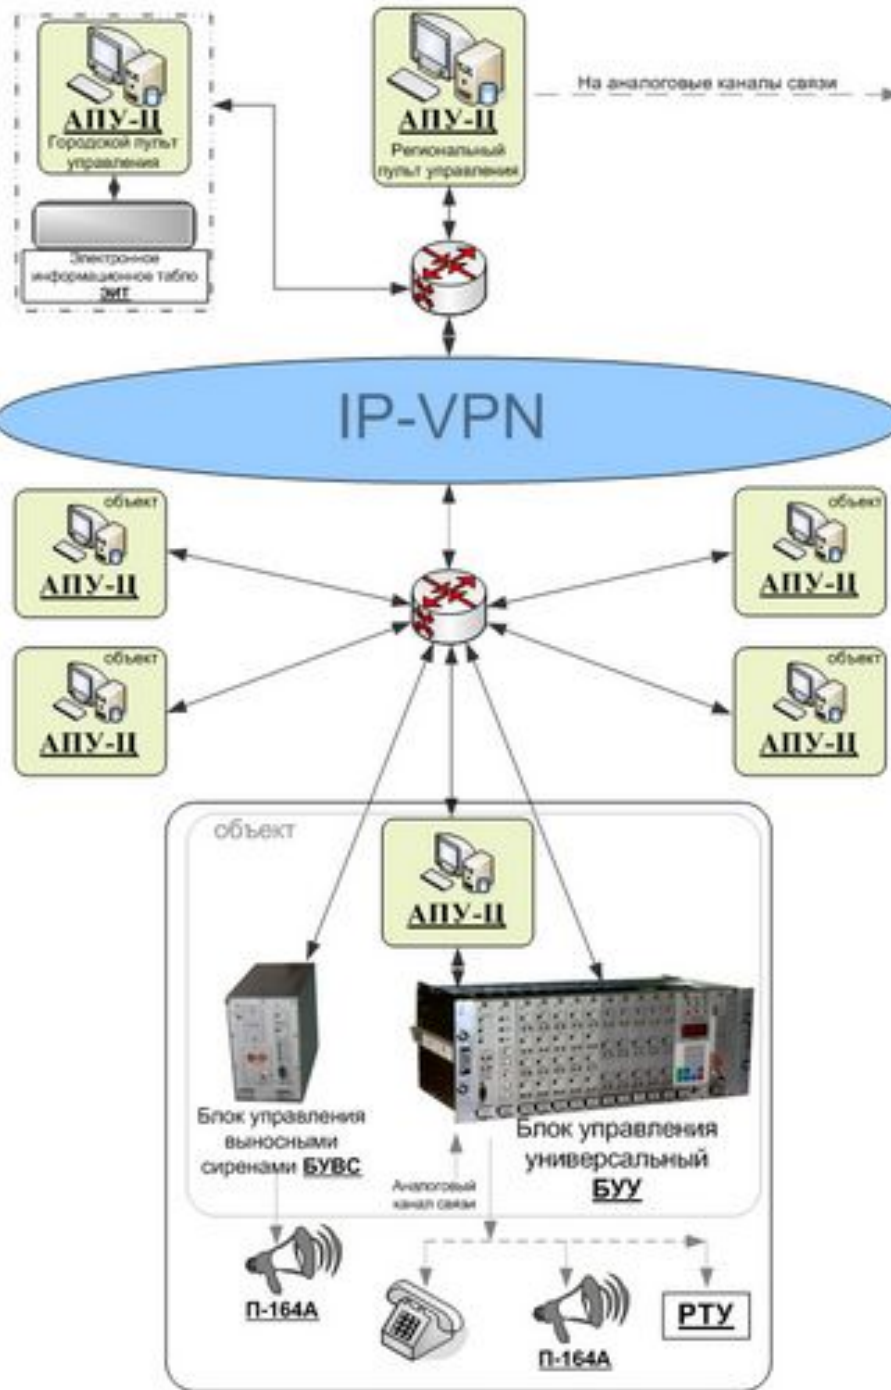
АПУ-Ц
Городской пульт управления

Электронное информационное табло
ЭИТ

АПУ-Ц
Региональный пульт управления

На аналоговые каналы связи

IP-VPN

объект
АПУ-Ц

объект
АПУ-Ц

объект
АПУ-Ц

объект
АПУ-Ц

объект

АПУ-Ц

Блок управления выносными сиренами БУВС

Блок управления универсальный БУУ

Аналоговый канал связи

П-164А

П-164А

РТУ